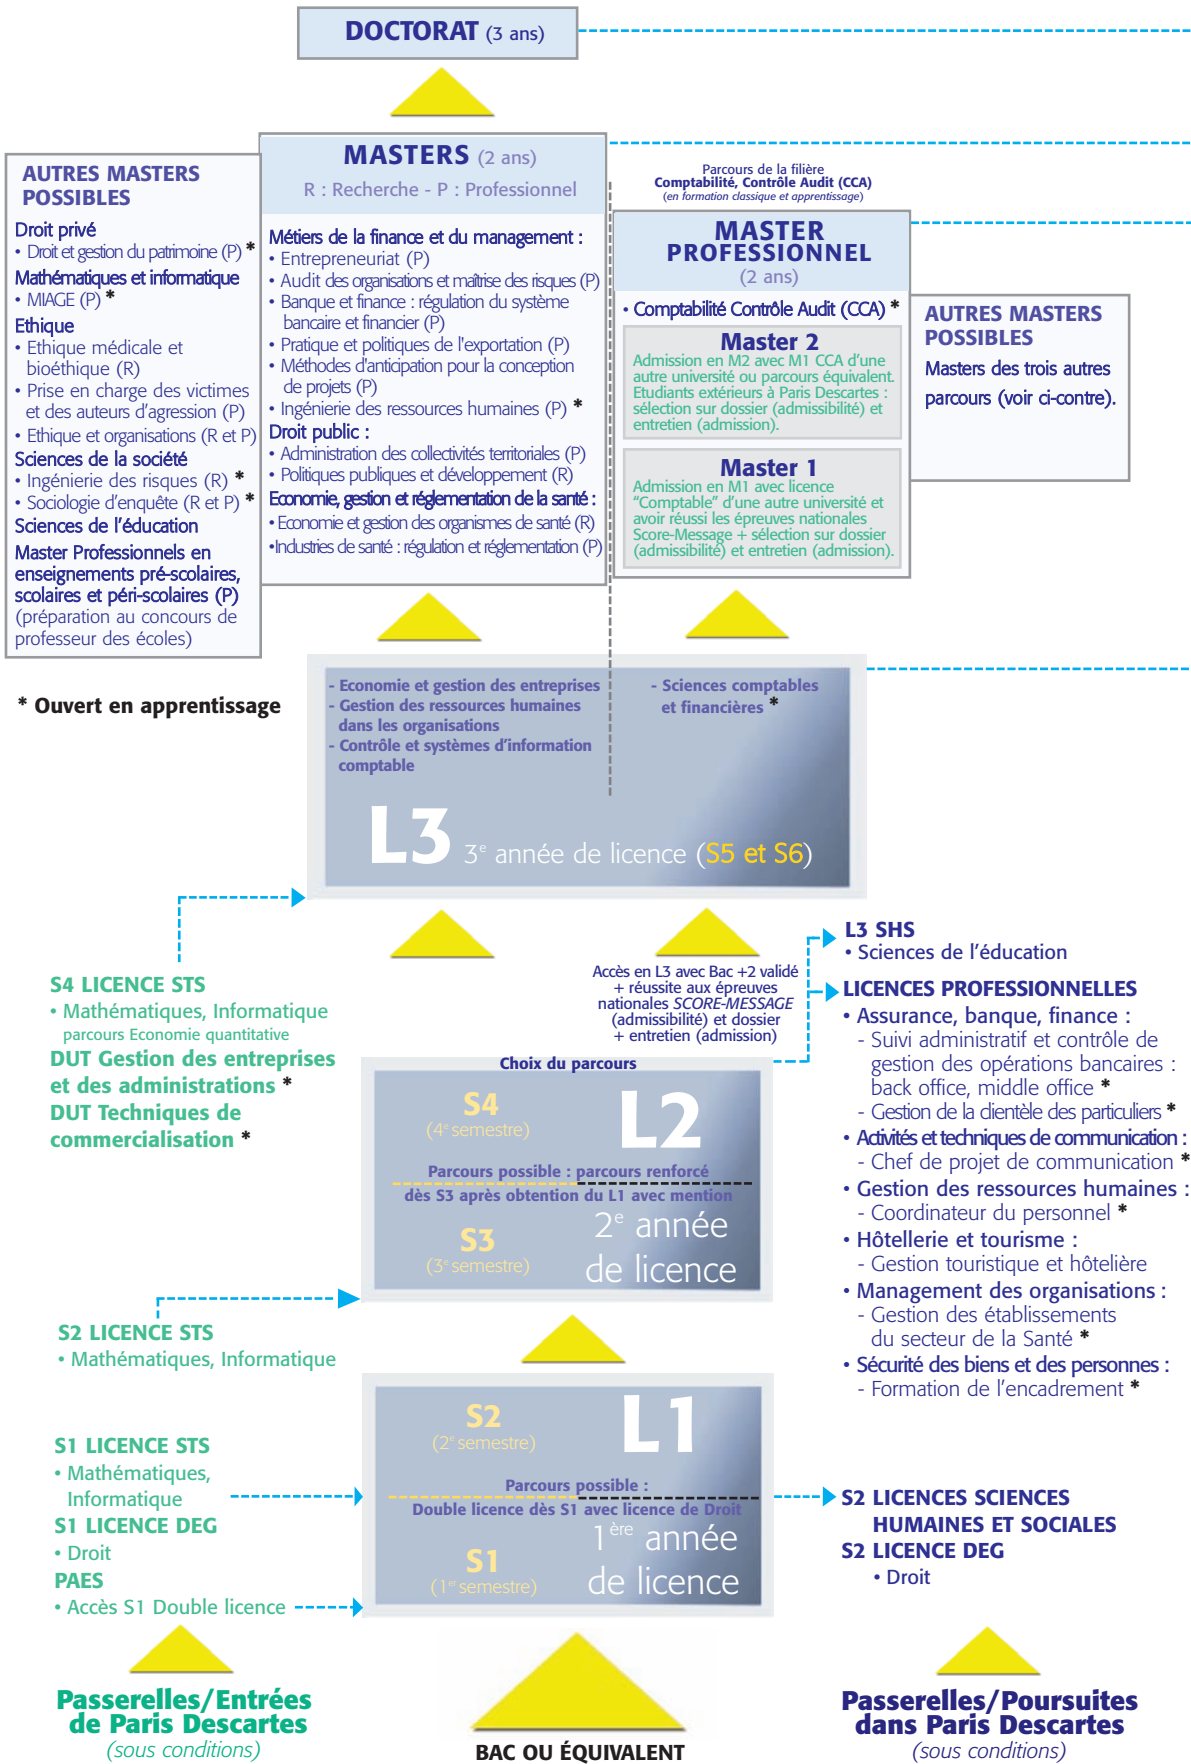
DOCTORAT (3 ans)

AUTRES MASTERS POSSIBLES

Droit privé
• Droit et gestion du patrimoine (P) *
Mathématiques et informatique
• MIAGE (P) *
Ethique
• Ethique médicale et bioéthique (R)
• Prise en charge des victimes et des auteurs d'agression (P)
• Ethique et organisations (R et P)
Sciences de la société
• Ingénierie des risques (R) *
• Sociologie d'enquête (R et P) *
Sciences de l'éducation
Master Professionnels en enseignements pré-scolaires, scolaires et péri-scolaires (P) (préparation au concours de professeur des écoles)

MASTERS (2 ans)
R : Recherche - P : Professionnel

Métiers de la finance et du management :
• Entrepreneuriat (P)
• Audit des organisations et maîtrise des risques (P)
• Banque et finance : régulation du système bancaire et financier (P)
• Pratique et politiques de l'exportation (P)
• Méthodes d'anticipation pour la conception de projets (P)
• Ingénierie des ressources humaines (P) *
Droit public :
• Administration des collectivités territoriales (P)
• Politiques publiques et développement (R)
Economie, gestion et réglementation de la santé :
• Economie et gestion des organismes de santé (R)
•Industries de santé : régulation et réglementation (P)

Parcours de la filière
Comptabilité, Contrôle Audit (CCA)
(en formation classique et apprentissage)

MASTER PROFESSIONNEL
(2 ans)
• Comptabilité Contrôle Audit (CCA) *

Master 2
Admission en M2 avec M1 CCA d'une autre université ou parcours équivalent. Etudiants extérieurs à Paris Descartes : sélection sur dossier (admissibilité) et entretien (admission).

Master 1
Admission en M1 avec licence "Comptable" d'une autre université et avoir réussi les épreuves nationales Score-Message + sélection sur dossier (admissibilité) et entretien (admission).

AUTRES MASTERS POSSIBLES
Masters des trois autres parcours (voir ci-contre).

* Ouvert en apprentissage

- Economie et gestion des entreprises
- Gestion des ressources humaines dans les organisations
- Contrôle et systèmes d'information comptable

- Sciences comptables et financières *

L3 3e année de licence (S5 et S6)

S4 LICENCE STS
• Mathématiques, Informatique
parcours Economie quantitative
DUT Gestion des entreprises et des administrations *
DUT Techniques de commercialisation *

Accès en L3 avec Bac +2 validé + réussite aux épreuves nationales SCORE-MESSAGE (admissibilité) et dossier + entretien (admission)

L3 SHS
• Sciences de l'éducation
LICENCES PROFESSIONNELLES
• Assurance, banque, finance :
- Suivi administratif et contrôle de gestion des opérations bancaires : back office, middle office *
- Gestion de la clientèle des particuliers *
• Activités et techniques de communication :
- Chef de projet de communication *
• Gestion des ressources humaines :
- Coordinateur du personnel *
• Hôtellerie et tourisme :
- Gestion touristique et hôtelière
• Management des organisations :
- Gestion des établissements du secteur de la Santé *
• Sécurité des biens et des personnes :
- Formation de l'encadrement *

Choix du parcours
S4 (4e semestre)
L2
Parcours possible : parcours renforcé dès S3 après obtention du L1 avec mention
S3 (3e semestre)
2e année de licence

S2 LICENCE STS
• Mathématiques, Informatique

S2 (2e semestre)
L1
Parcours possible :
Double licence dès S1 avec licence de Droit
S1 (1er semestre)
1ère année de licence

S1 LICENCE STS
• Mathématiques, Informatique
S1 LICENCE DEG
• Droit
PAES
• Accès S1 Double licence

S2 LICENCES SCIENCES HUMAINES ET SOCIALES
S2 LICENCE DEG
• Droit

Passerelles/Entrées de Paris Descartes
(sous conditions)

BAC OU ÉQUIVALENT

Passerelles/Poursuites dans Paris Descartes
(sous conditions)